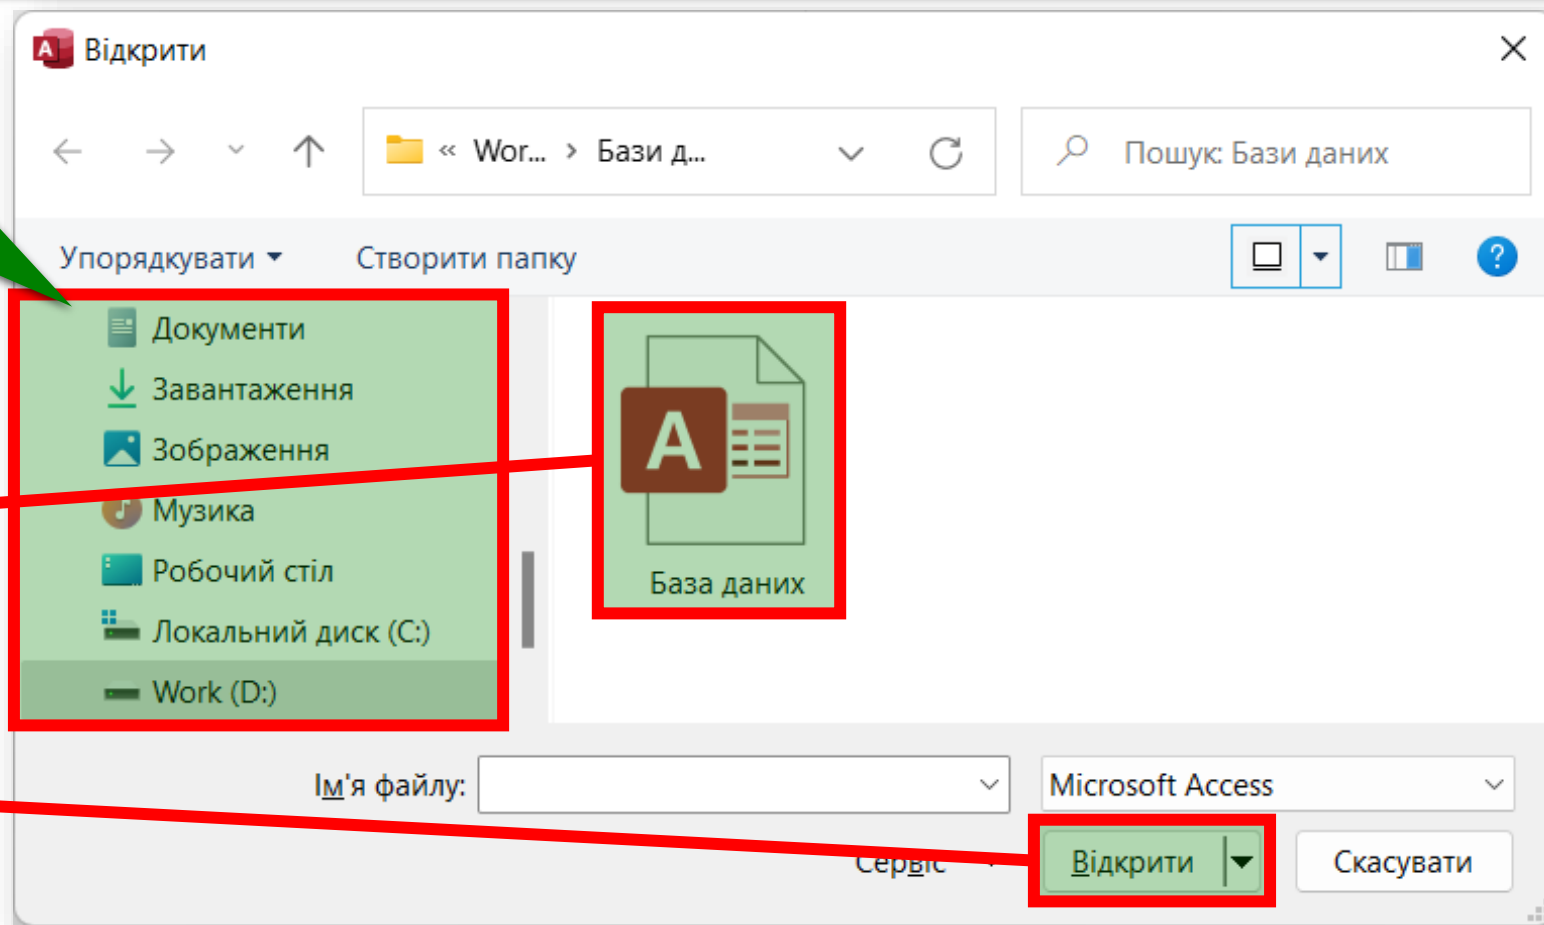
Відкрити

« Wor... › Бази д...

Пошук: Бази даних

Упорядкувати ▾ Створити папку

Документи
Завантаження
Зображення
Музика
Робочий стіл
Локальний диск (C:)
Work (D:)

База даних

Ім'я файлу:

Microsoft Access

Сервіс

Відкрити

Скасувати